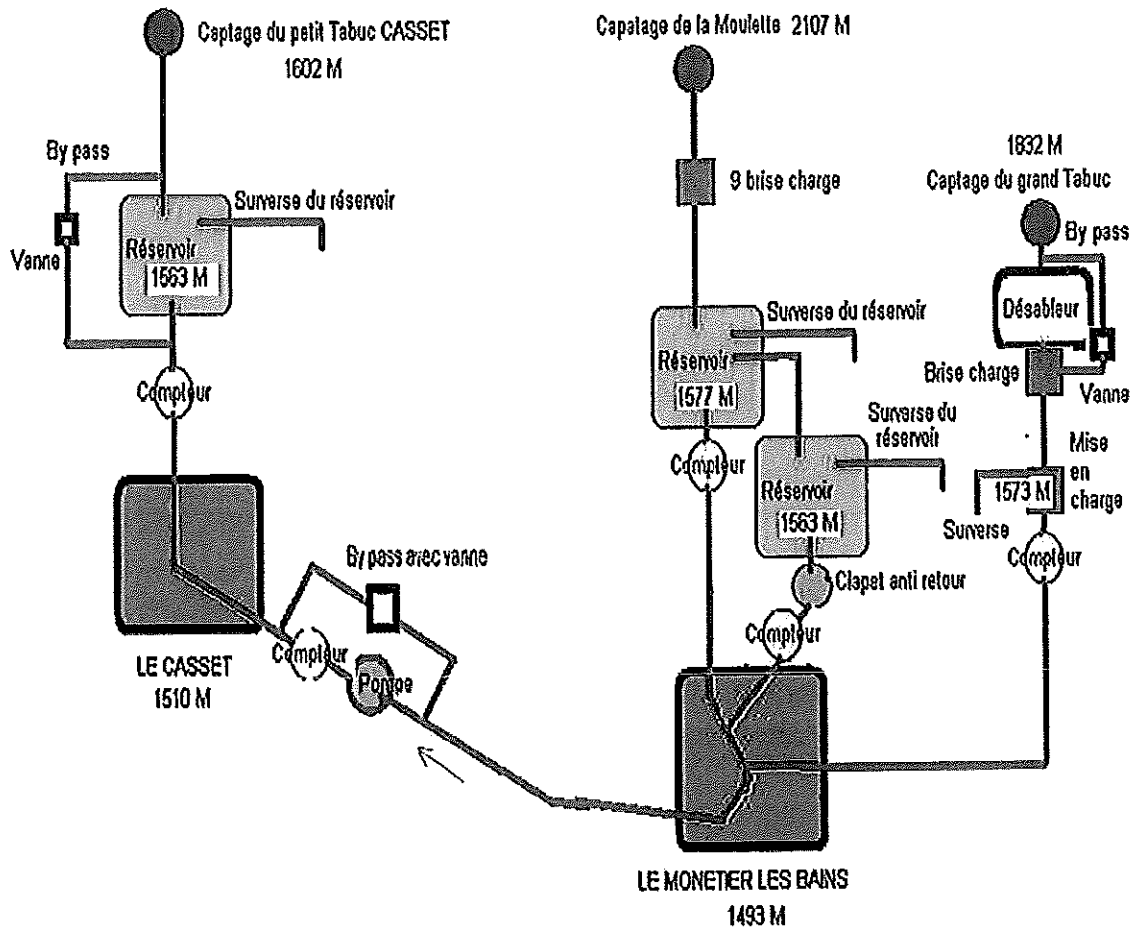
Captage du petit Tabuc CASSET
1602 M

By pass

Vanne

Surverse du réservoir

Réservoir
1563 M

Compteur

LE CASSET
1510 M

By pass avec vanne

Compteur

Pompe

Capatage de la Moulette 2107 M

9 brise charge

Surverse du réservoir

Réservoir
1577 M

Compteur

Surverse du réservoir

Réservoir
1563 M

Clapet anti retour

Compteur

LE MONETIER LES BAINS
1493 M

1832 M
Captage du grand Tabuc

By pass

Désableur

Brise charge

Vanne

Mise en charge

1573 M

Surverse

Compteur